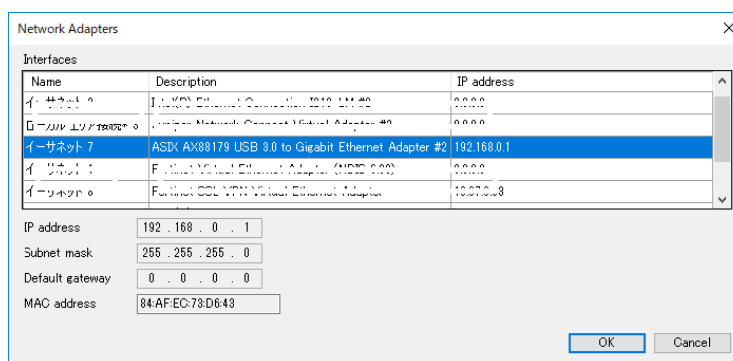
Network Adapters

Interfaces

| Name | Description | IP address |
|---|---|---|
| イーサネット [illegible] | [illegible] | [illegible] |
| ローカル エリア接続 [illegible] | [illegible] Network Connect Virtual Adapter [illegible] | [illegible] |
| イーサネット 7 | ASIX AX88179 USB 3.0 to Gigabit Ethernet Adapter #2 | 192.168.0.1 |
| イーサネット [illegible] | Fortinet Virtual Ethernet Adapter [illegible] | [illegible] |
| イーサネット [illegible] | Fortinet SSL VPN Virtual Ethernet Adapter | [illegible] |

IP address 192 . 168 . 0 . 1
Subnet mask 255 . 255 . 255 . 0
Default gateway 0 . 0 . 0 . 0
MAC address 84:AF:EC:73:D6:43

OK Cancel